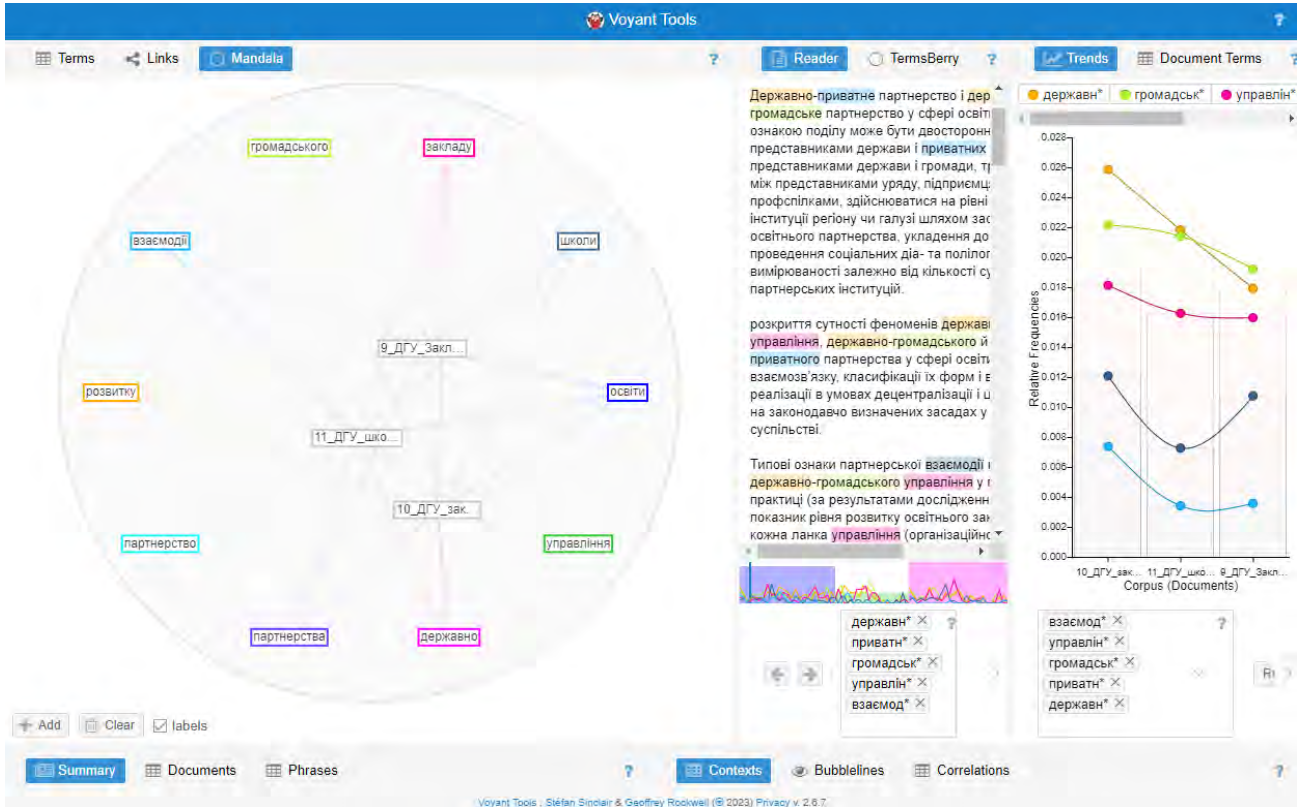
Voyant Tools

Terms Links Mandala ?

громадського
закладу
взаємодії
школи
9_ДГУ_Закл...
розвитку
освіти
11_ДГУ_шко...
10_ДГУ_зак...
партнерство
управління
партнерства
державно

Add Clear labels

Reader TermsBerry ?

Державно-приватне партнерство і дер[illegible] громадське партнерство у сфері освіт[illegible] ознакою поділу може бути двосторонн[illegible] представниками держави і приватних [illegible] представниками держави і громади, т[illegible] між представниками уряду, підприємц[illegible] профспілками, здійснюватися на рівні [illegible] інституції регіону чи галузі шляхом зас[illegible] освітнього партнерства, укладення до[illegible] проведення соціальних діа- та полілог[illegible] вимірюваності залежно від кількості су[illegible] партнерських інституцій.

розкриття сутності феноменів державі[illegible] управління, державно-громадського й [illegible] приватного партнерства у сфері освіт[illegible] взаємозв'язку, класифікації їх форм і в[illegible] реалізації в умовах децентралізації і ц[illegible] на законодавчо визначених засадах у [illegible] суспільстві.

Типові ознаки партнерської взаємодії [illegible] державно-громадського управління у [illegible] практиці (за результатами дослідженн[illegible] показник рівня розвитку освітнього зак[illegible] кожна ланка управління (організаційно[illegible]

державн* ×
приватн* ×
громадськ* ×
управлін* ×
взаємод* ×

Trends Document Terms

державн* громадськ* управлін*

0.028
0.026
0.024
0.022
0.020
0.018
0.016
0.014
0.012
0.010
0.008
0.006
0.004
0.002
0.000

Relative Frequencies

10_ДГУ_зак... 11_ДГУ_шко... 9_ДГУ_Закл...
Corpus (Documents)

взаємод* ×
управлін* ×
громадськ* ×
приватн* ×
державн* ×

Summary Documents Phrases ? Contexts Bubblelines Correlations ?

Voyant Tools , Stéfan Sinclair & Geoffrey Rockwell (© 2023) Privacy v. 2.6.7